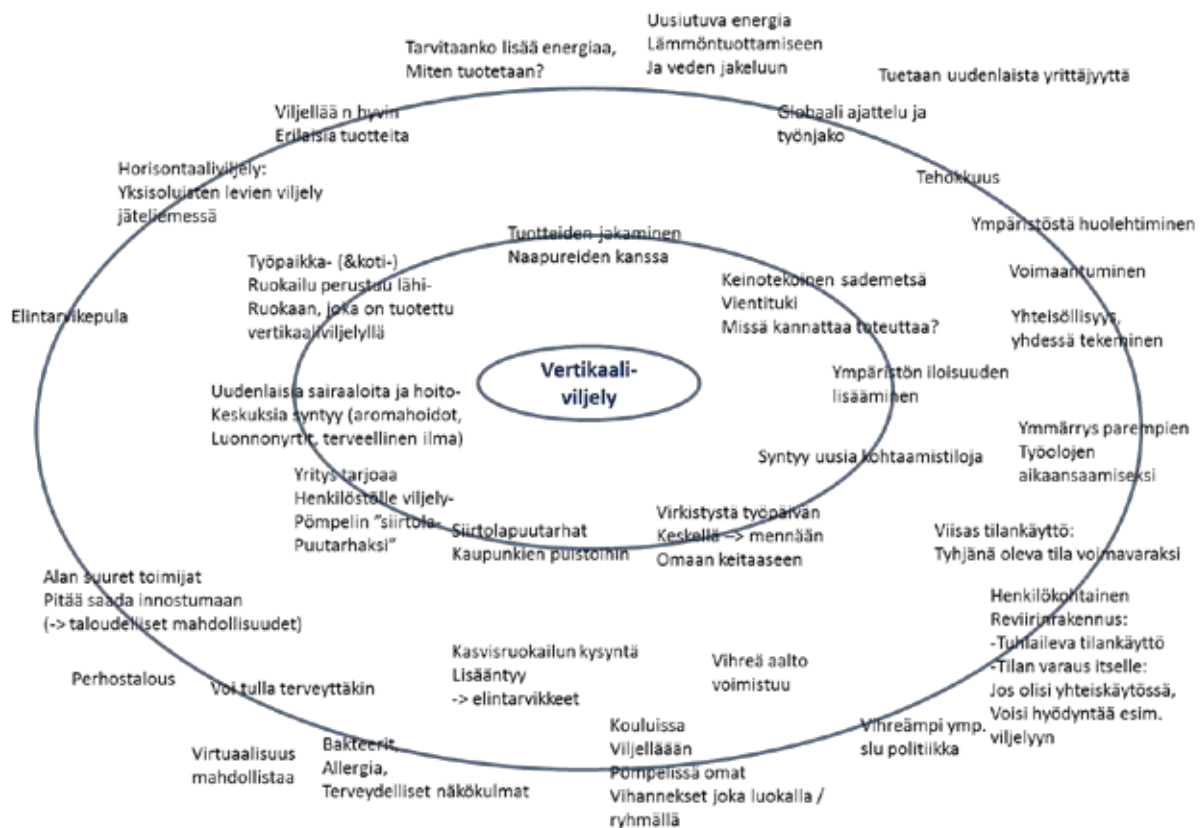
Uusiutuva energia
Lämmöntuottamiseen
Ja veden jakeluun

Tarvitaanko lisää energiaa,
Miten tuotetaan?

Tuetaan uudenlaista yrittäjyyttä

Viljellää n hyvin
Erilaisia tuotteita

Globaali ajattelu ja
työnjako

Horisontaaliviljely:
Yksisoluisten levien viljely
jäteliemessä

Tehokkuus

Ympäristöstä huolehtiminen

Tuotteiden jakaminen
Naapureiden kanssa

Työpaikka- (&koti-)
Ruokailu perustuu lähi-
Ruokaan, joka on tuotettu
vertikaaliviljelyllä

Keinotekoinen sademetsä
Vientituki
Missä kannattaa toteuttaa?

Voimaantuminen

Elintarvikepula

Yhteisöllisyys,
yhdessä tekeminen

Vertikaali-
viljely

Ympäristön iloisuuden
lisääminen

Uudenlaisia sairaaloita ja hoito-
Keskuksia syntyy (aromahoidot,
Luonnonyrtit, terveellinen ilma)

Ymmärrys parempien
Työolojen
aikaansaamiseksi

Syntyy uusia kohtaamistiloja

Yritys tarjoaa
Henkilöstölle viljely-
Pömpelin "siirtola-
Puutarhaksi"

Siirtolapuutarhat
Kaupunkien puistoihin

Virkistystä työpäivän
Keskellä -> mennään
Omaan keitaaseen

Viisas tilankäyttö:
Tyhjänä oleva tila voimavaraksi

Alan suuret toimijat
Pitää saada innostumaan
(-> taloudelliset mahdollisuudet)

Henkilökohtainen
Reviirinrakennus:
-Tuhlaileva tilankäyttö
-Tilan varaus itselle:
Jos olisi yhteiskäytössä,
Voisi hyödyntää esim.
viljelyyn

Kasvisruokailun kysyntä
Lisääntyy
-> elintarvikkeet

Vihreä aalto
voimistuu

Perhostalous

Voi tulla terveyttäkin

Kouluissa
Viljellään
Pömpelissä omat
Vihannekset joka luokalla /
ryhmällä

Vihreämpi ymp.
slu politiikka

Virtuaalisuus
mahdollistaa

Bakteerit,
Allergia,
Terveydelliset näkökulmat